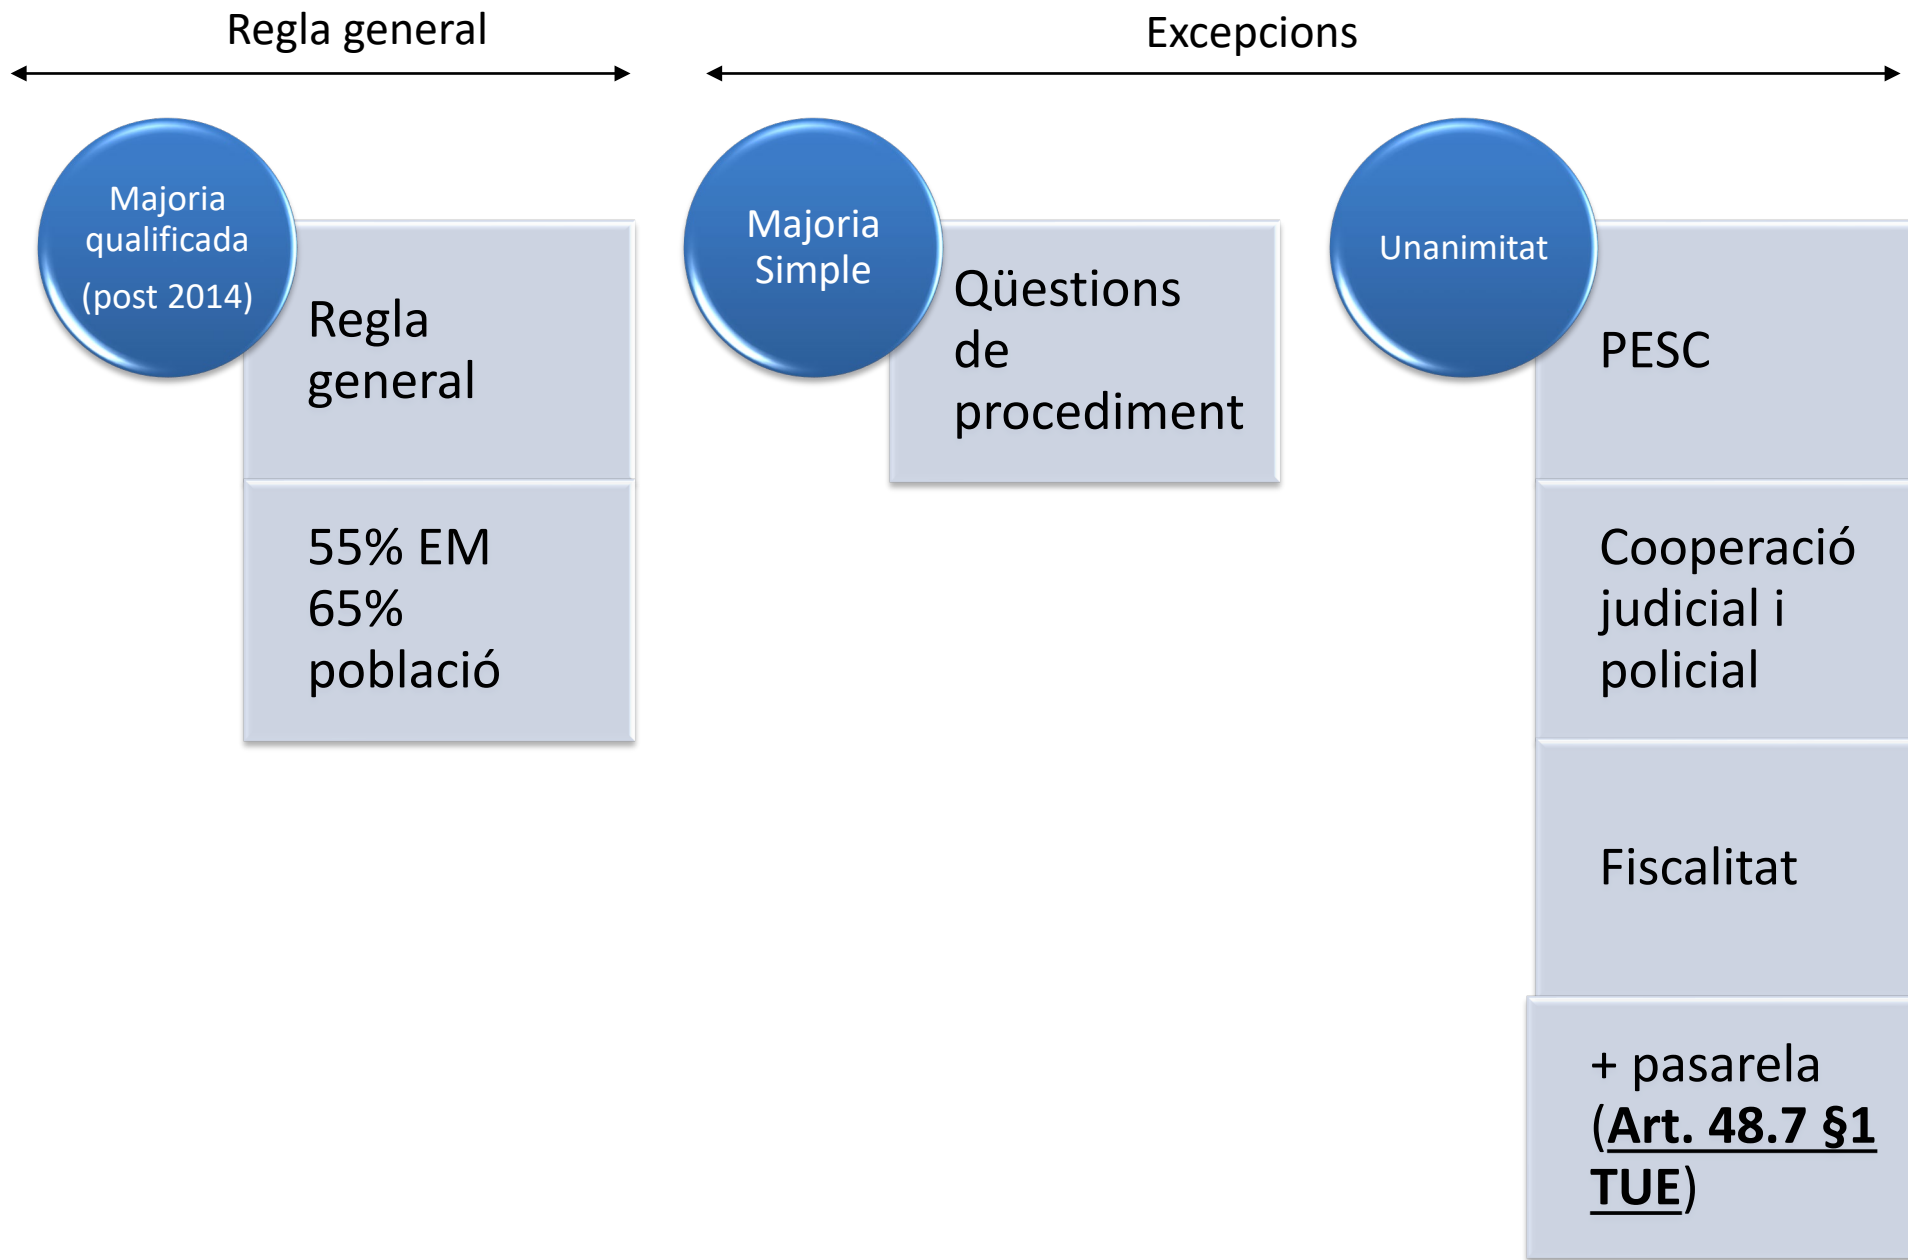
Regla general

Excepcions

Majoria qualificada (post 2014)

Regla general

55% EM 65% població

Majoria Simple

Qüestions de procediment

Unanimitat

PESC

Cooperació judicial i policial

Fiscalitat

+ pasarela (Art. 48.7 §1 TUE)